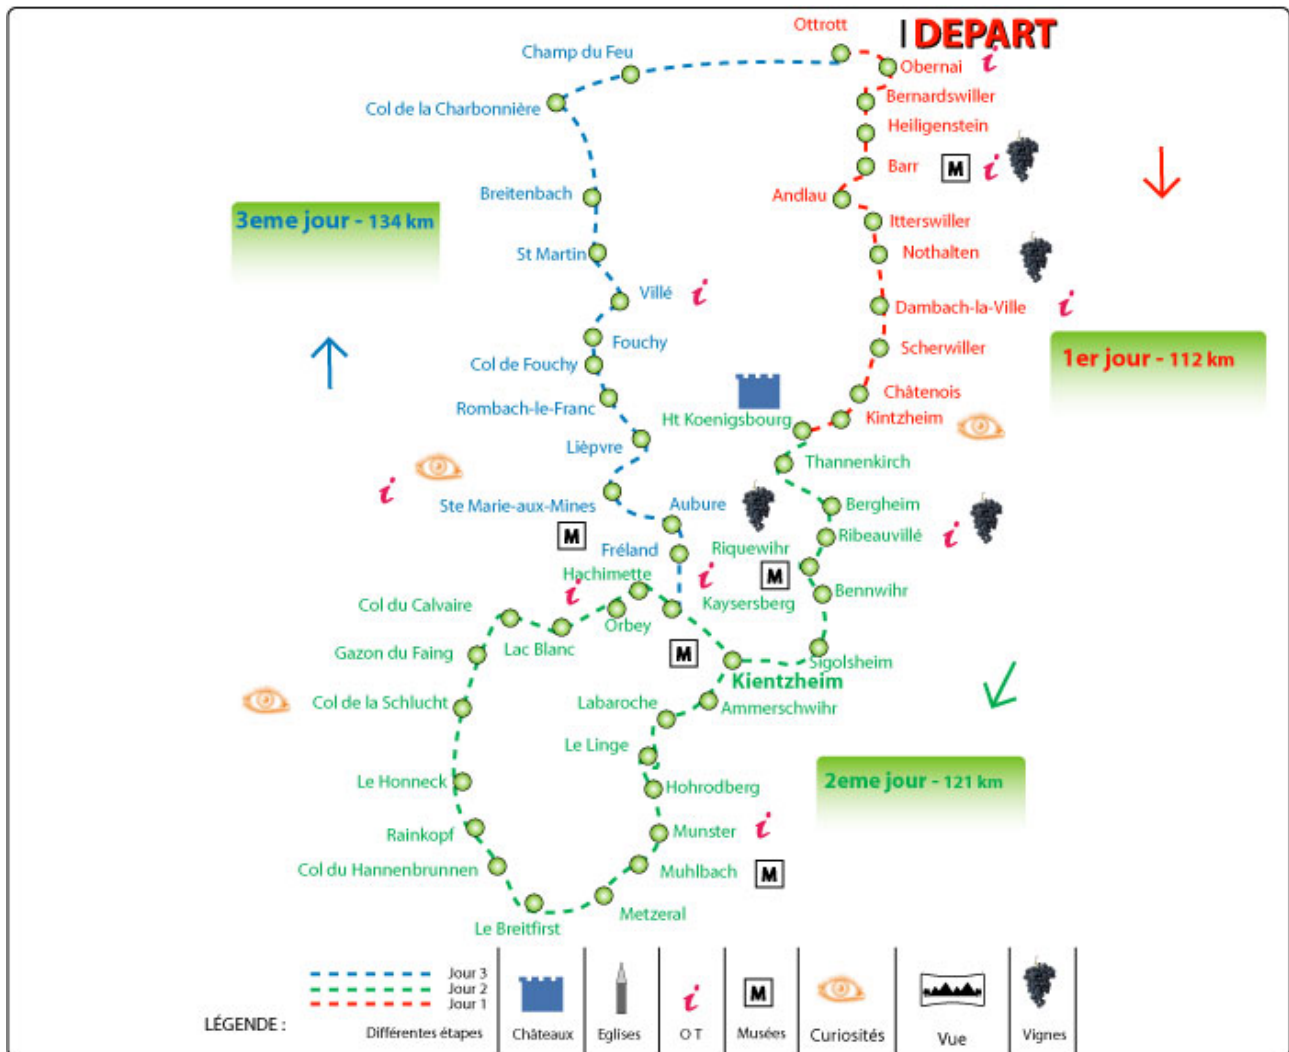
Ottrott
DEPART
Obernai
Bernardswiller
Heiligenstein
Barr
M
Andlau
Itterswiller
Nothalten
Dambach-la-Ville
Scherwiller
Châtenois
Kintzheim
1er jour - 112 km

Champ du Feu
Col de la Charbonnière
Breitenbach
3eme jour - 134 km
St Martin
Villé
Fouchy
Col de Fouchy
Rombach-le-Franc
Lièpvre
Ste Marie-aux-Mines
M
Ht Koenigsbourg
Thannenkirch
Aubure
Bergheim
Ribeauvillé
Fréland
Riquewihr
M
Hachimette
Kaysersberg
Bennwihr
Col du Calvaire
Orbey
Lac Blanc
M
Gazon du Faing
Sigolsheim
Kientzheim
Col de la Schlucht
Labaroche
Ammerschwihr
Le Linge
Le Honneck
Hohrodberg
2eme jour - 121 km
Munster
Rainkopf
Col du Hannenbrunnen
Muhlbach
M
Metzeral
Le Breitfirst

LÉGENDE :
Jour 3
Jour 2
Jour 1
Différentes étapes
Châteaux
Eglises
O T
M
Musées
Curiosités
Vue
Vignes